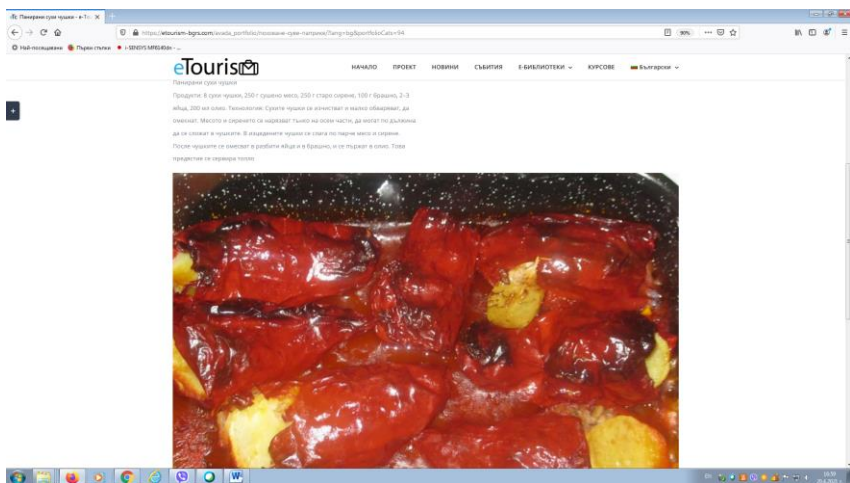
Панирани сухи чушки - e-To ×

https://etourism-bgrs.com/avada_portfolio/панирани-сухи-чушки/?lang=bg&portfolioCats=94

90%

Най-посещавани Първи стъпки i-SENSYS MF8540dn - ...

eTouris

НАЧАЛО ПРОЕКТ НОВИНИ СЪБИТИЯ Е-БИБЛИОТЕКИ КУРСОВЕ Български

Панирани сухи чушки

Продукти: 8 сухи чушки, 250 г тушено месо, 250 г старо сирене, 100 г брашно, 2–3 яйца, 200 мл олио. Технология: Сухите чушки се изчистват и малко обваряват, да омекнат. Месото и сиренето се нарязват тънко на осем части, да могат по дължина да се сложат в чушките. В изпеченете чушки се слага по парче месо и сирене. После чушките се омесват в разбити яйца и в брашно, и се пържат в олио. Това предястие се сервира топло.

EN